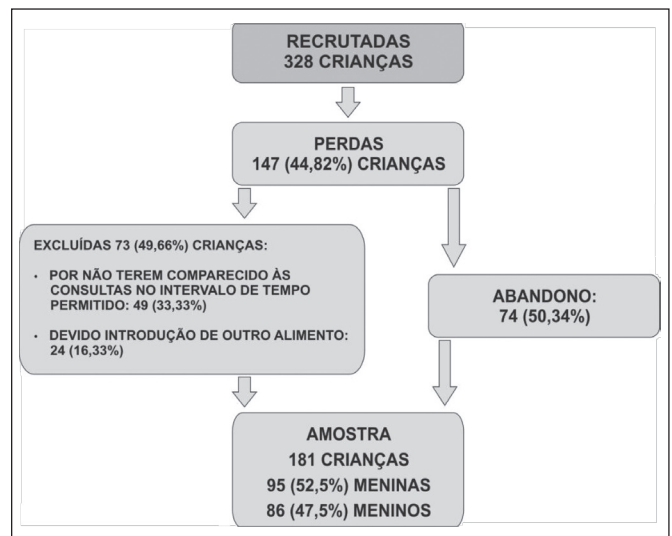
RECRUTADAS
328 CRIANÇAS

PERDAS
147 (44,82%) CRIANÇAS

EXCLUÍDAS 73 (49,66%) CRIANÇAS:

• POR NÃO TEREM COMPARECIDO ÀS CONSULTAS NO INTERVALO DE TEMPO PERMITIDO: 49 (33,33%)

• DEVIDO INTRODUÇÃO DE OUTRO ALIMENTO: 24 (16,33%)

ABANDONO:
74 (50,34%)

AMOSTRA
181 CRIANÇAS
95 (52,5%) MENINAS
86 (47,5%) MENINOS